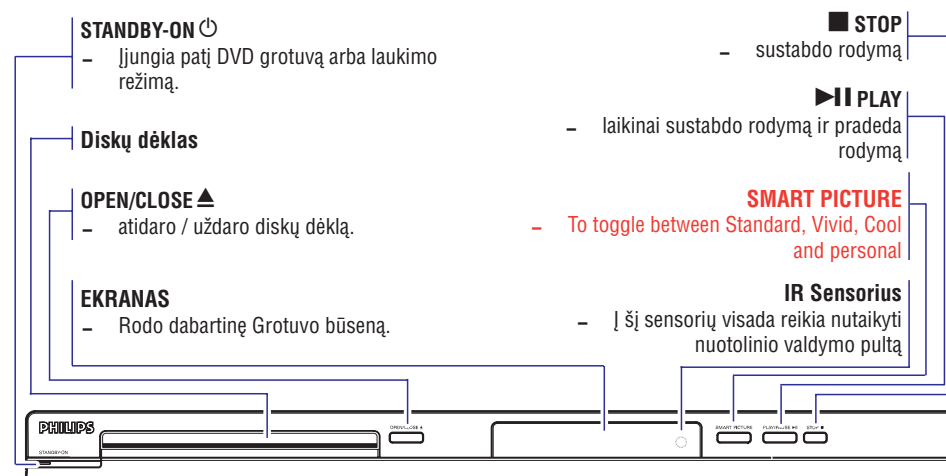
STANDBY-ON ⏻
– Įjungia patį DVD grotuvą arba laukimo režimą.

Diskų dėklas

OPEN/CLOSE ⏏
– atidaro / uždaro diskų dėklą.

EKRANAS
– Rodo dabartinę Grotuvo būseną.

■ STOP
– sustabdo rodymą

▶II PLAY
– laikinai sustabdo rodymą ir pradeda rodymą

SMART PICTURE
– To toggle between Standard, Vivid, Cool and personal

IR Sensorius
– Į šį sensorių visada reikia nutaikyti nuotolinio valdymo pultą

PHILIPS
STANDBY-ON
OPEN/CLOSE ⏏
SMART PICTURE
PLAY/PAUSE ▶II
STOP ■